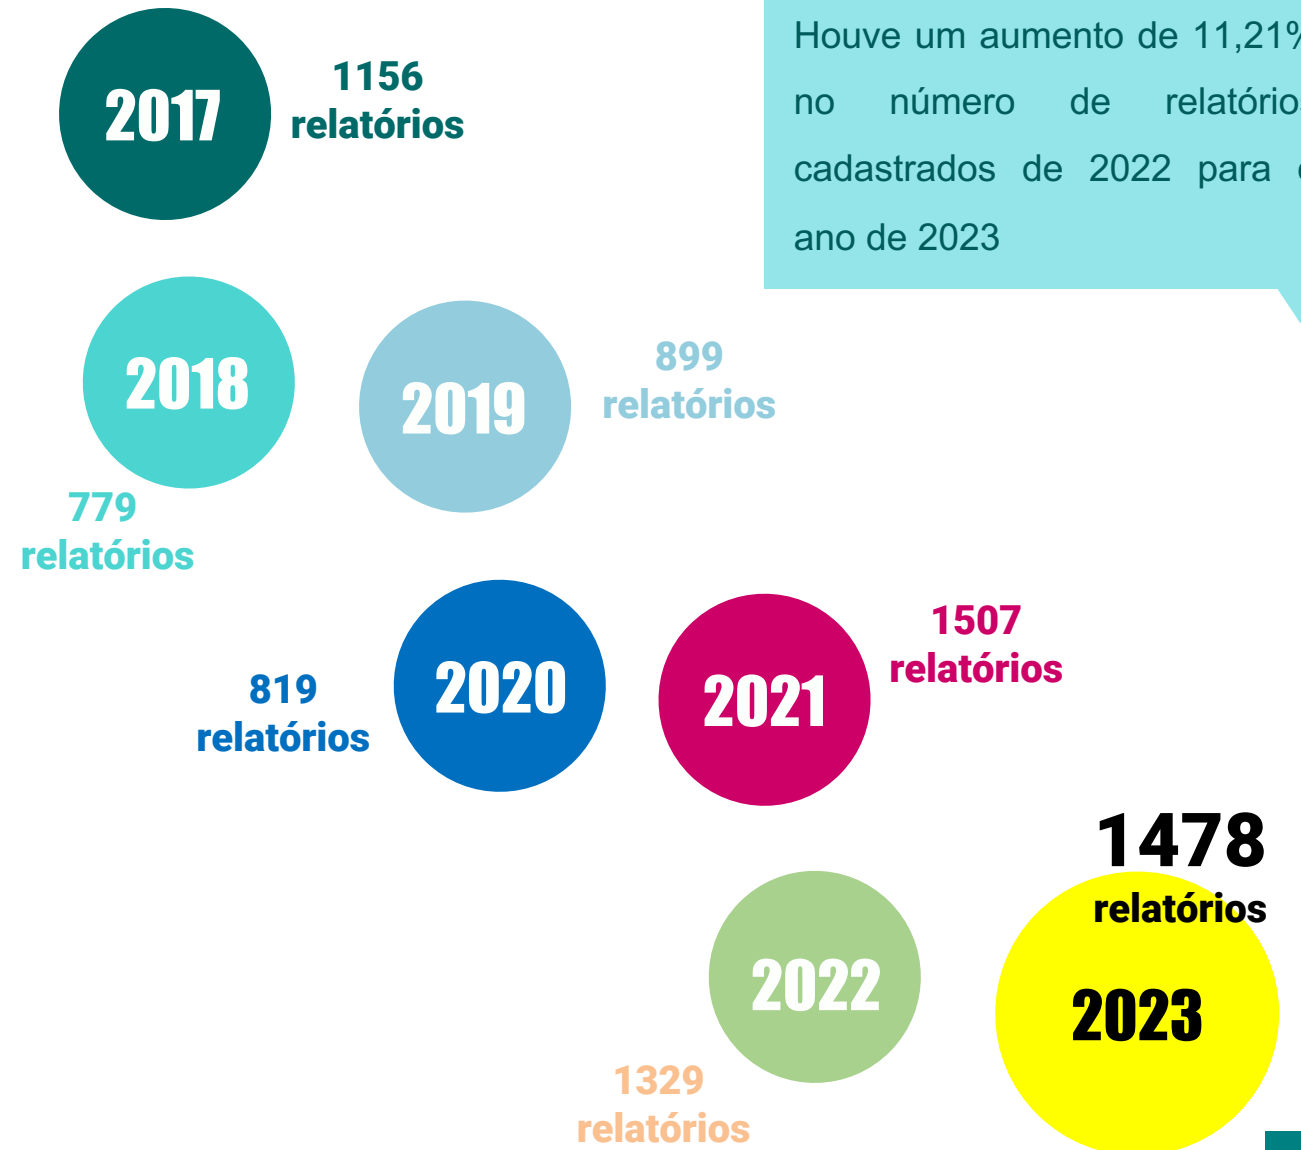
Houve um aumento de 11,21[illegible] no número de relatório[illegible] cadastrados de 2022 para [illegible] ano de 2023

2017
1156 relatórios

2018
779 relatórios

2019
899 relatórios

819 relatórios
2020

2021
1507 relatórios

1478 relatórios
2022
2023
1329 relatórios